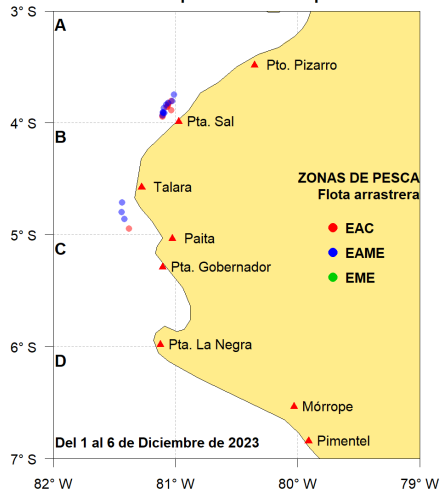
3° S
4° S
5° S
6° S
7° S
A
B
C
D
Pto. Pizarro
Pta. Sal
Talara
Paita
Pta. Gobernador
Pta. La Negra
Mórrope
Pimentel
ZONAS DE PESCA
Flota arrastrera
EAC
EAME
EME
Del 1 al 6 de Diciembre de 2023
82° W
81° W
80° W
79° W